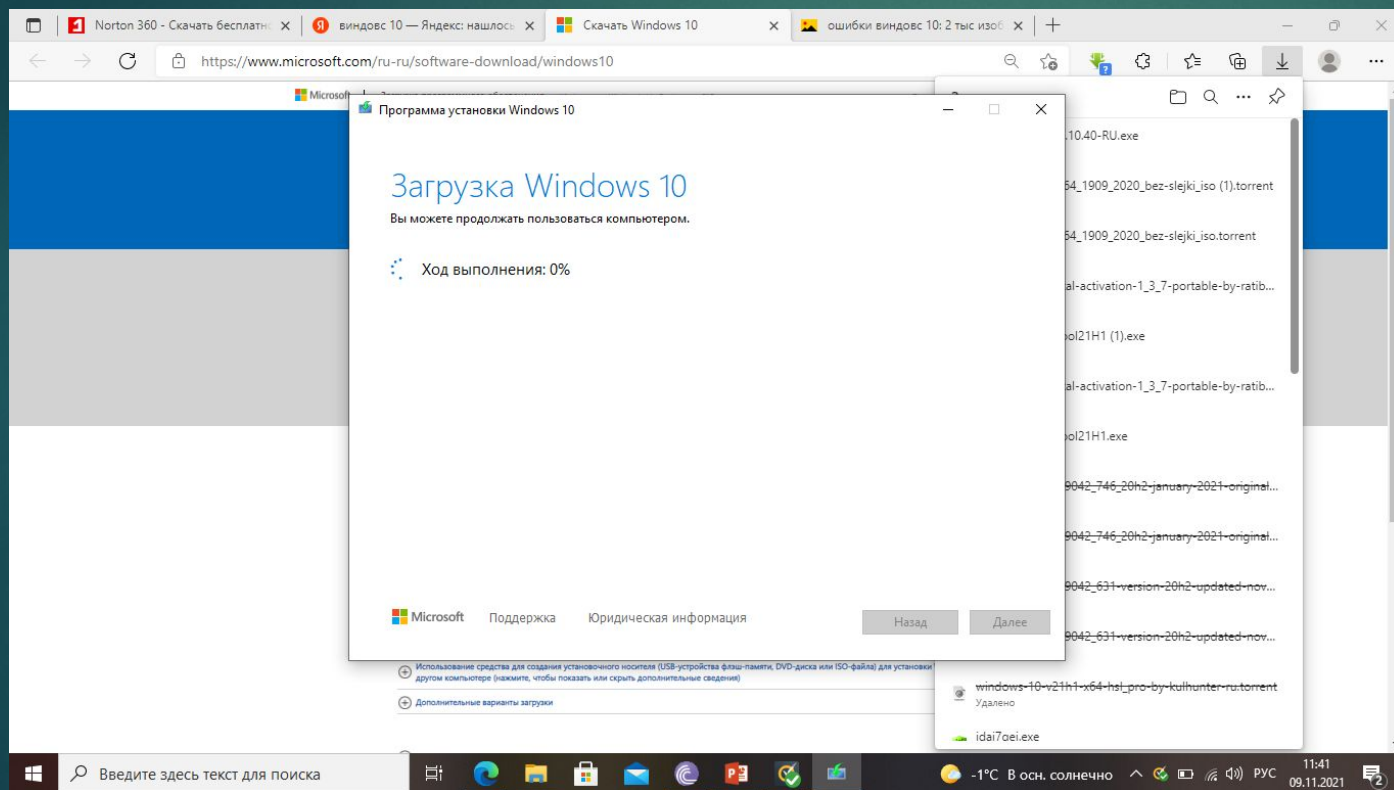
Norton 360 - Скачать бесплатн
виндовс 10 — Яндекс: нашлось
Скачать Windows 10
ошибки виндовс 10: 2 тыс изоб

https://www.microsoft.com/ru-ru/software-download/windows10

Microsoft

Программа установки Windows 10

Загрузка Windows 10
Вы можете продолжать пользоваться компьютером.

Ход выполнения: 0%

Microsoft Поддержка Юридическая информация
Назад Далее

Использование средства для создания установочного носителя (USB-устройства флэш-памяти, DVD-диска или ISO-файла) для установки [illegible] другом компьютере (нажмите, чтобы показать или скрыть дополнительные сведения)
Дополнительные варианты загрузки

10.40-RU.exe
64_1909_2020_bez-slejki_iso (1).torrent
64_1909_2020_bez-slejki_iso.torrent
al-activation-1_3_7-portable-by-ratib...
ol21H1 (1).exe
al-activation-1_3_7-portable-by-ratib...
ol21H1.exe
9042_746_20h2-january-2021-original...
9042_746_20h2-january-2021-original...
9042_631-version-20h2-updated-nov...
9042_631-version-20h2-updated-nov...
windows-10-v21h1-x64-hsl_pro-by-kulhunter-ru.torrent
Удалено
idai7oei.exe

Введите здесь текст для поиска
-1°C В осн. солнечно
РУС
11:41
09.11.2021
2